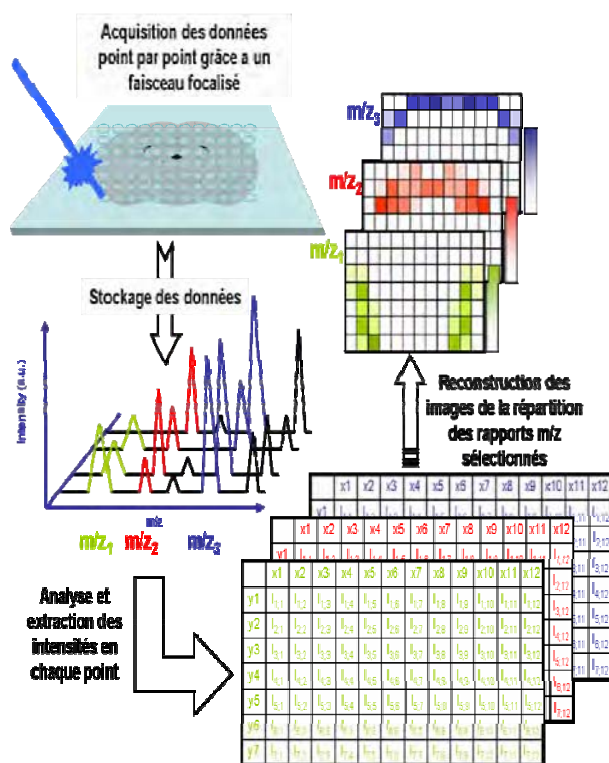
Acquisition des données point par point grâce a un faisceau focalisé

m/z$_3$

m/z$_2$

m/z$_1$

Stockage des données

Intensity (a.u.)

m/z

m/z$_1$ m/z$_2$ m/z$_3$

Reconstruction des images de la répartition des rapports m/z sélectionnés

| | x1 | x2 | x3 | x4 | x5 | x6 | x7 | x8 | x9 | x10 | x11 | x12 |
|---|---|---|---|---|---|---|---|---|---|---|---|---|
| y1 | $I_{1,1}$ | $I_{1,2}$ | $I_{1,3}$ | $I_{1,4}$ | $I_{1,5}$ | $I_{1,6}$ | $I_{1,7}$ | $I_{1,8}$ | $I_{1,9}$ | $I_{1,10}$ | $I_{1,11}$ | $I_{1,12}$ |
| y2 | $I_{2,1}$ | $I_{2,2}$ | $I_{2,3}$ | $I_{2,4}$ | $I_{2,5}$ | $I_{2,6}$ | $I_{2,7}$ | $I_{2,8}$ | $I_{2,9}$ | $I_{2,10}$ | $I_{2,11}$ | $I_{2,12}$ |
| y3 | $I_{3,1}$ | $I_{3,2}$ | $I_{3,3}$ | $I_{3,4}$ | $I_{3,5}$ | $I_{3,6}$ | $I_{3,7}$ | $I_{3,8}$ | $I_{3,9}$ | $I_{3,10}$ | $I_{3,11}$ | $I_{3,12}$ |
| y4 | $I_{4,1}$ | $I_{4,2}$ | $I_{4,3}$ | $I_{4,4}$ | $I_{4,5}$ | $I_{4,6}$ | $I_{4,7}$ | $I_{4,8}$ | $I_{4,9}$ | $I_{4,10}$ | $I_{4,11}$ | $I_{4,12}$ |
| y5 | $I_{5,1}$ | $I_{5,2}$ | $I_{5,3}$ | $I_{5,4}$ | $I_{5,5}$ | $I_{5,6}$ | $I_{5,7}$ | $I_{5,8}$ | $I_{5,9}$ | $I_{5,10}$ | $I_{5,11}$ | $I_{5,12}$ |
| y6 | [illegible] | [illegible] | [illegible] | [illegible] | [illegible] | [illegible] | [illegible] | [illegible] | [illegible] | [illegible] | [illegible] | $I_{6,12}$ |
| y7 | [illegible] | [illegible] | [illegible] | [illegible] | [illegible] | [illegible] | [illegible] | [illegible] | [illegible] | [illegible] | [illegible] | $I_{7,12}$ |

Analyse et extraction des intensités en chaque point